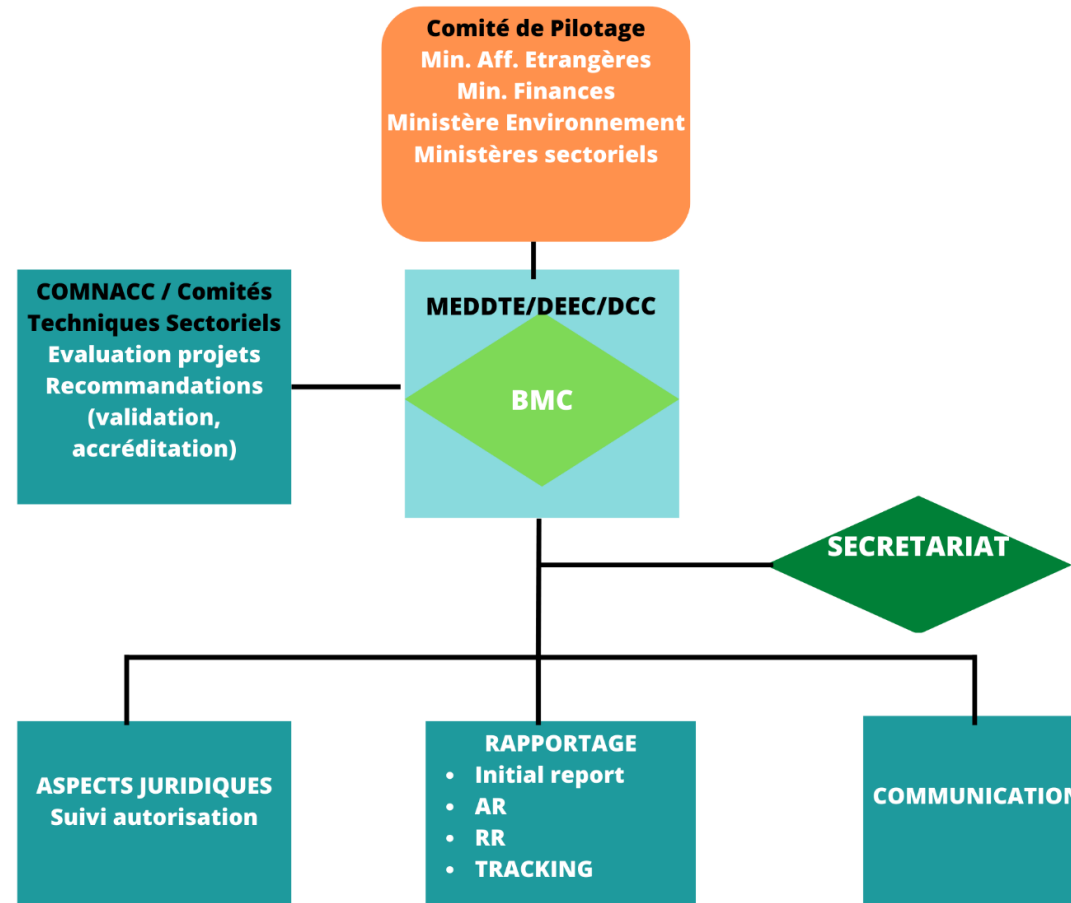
Comité de Pilotage
Min. Aff. Etrangères
Min. Finances
Ministère Environnement
Ministères sectoriels

COMNACC / Comités Techniques Sectoriels
Evaluation projets
Recommandations (validation, accréditation)

MEDDTE/DEEC/DCC

BMC

SECRETARIAT

ASPECTS JURIDIQUES
Suivi autorisation

RAPPORTAGE
- Initial report
- AR
- RR
- TRACKING

COMMUNICATION